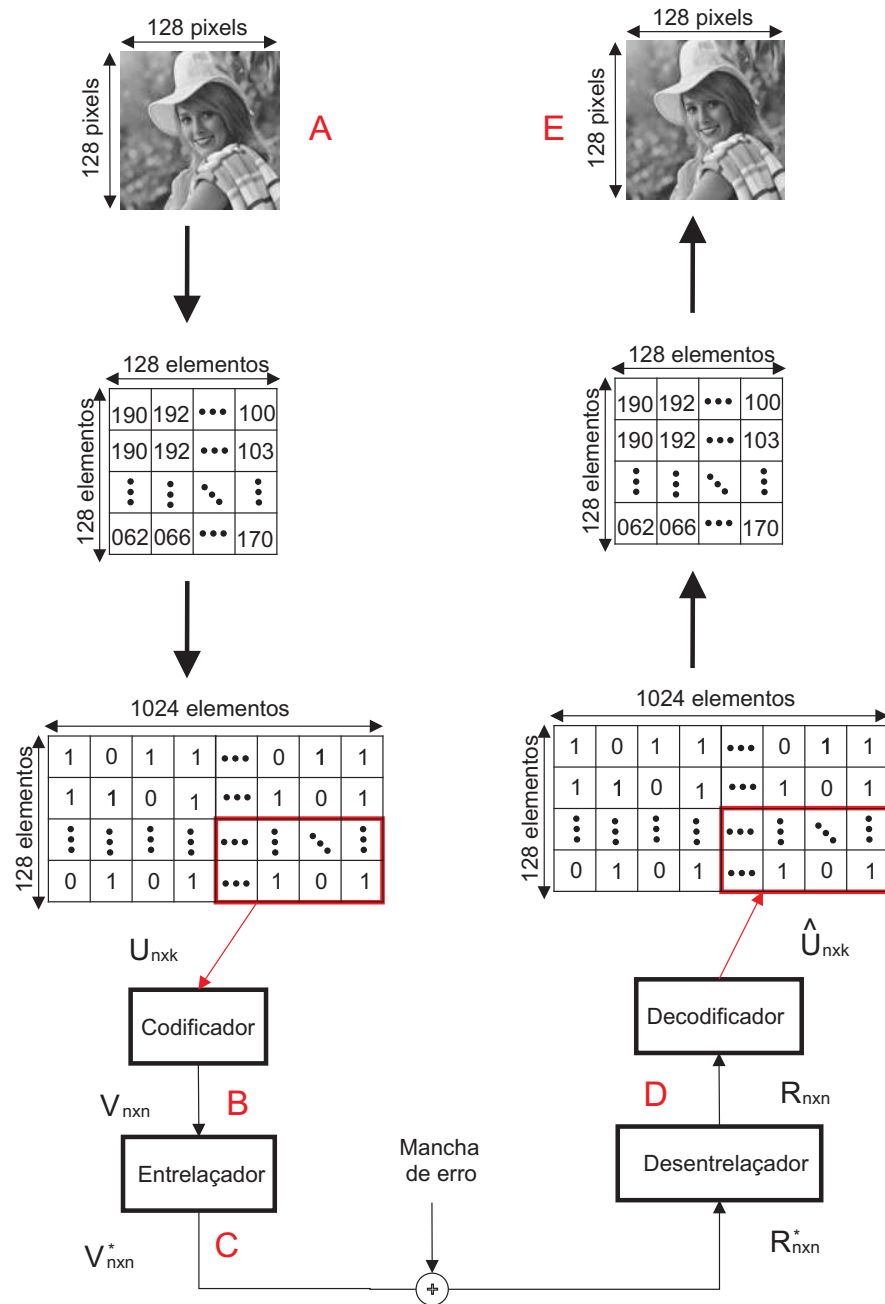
128 pixels

128 pixels

A

128 elementos

128 elementos

| 190 | 192 | ••• | 100 |
|---|---|---|---|
| 190 | 192 | ••• | 103 |
| ⋮ | ⋮ | ⋱ | ⋮ |
| 062 | 066 | ••• | 170 |

1024 elementos

128 elementos

| 1 | 0 | 1 | 1 | ••• | 0 | 1 | 1 |
|---|---|---|---|---|---|---|---|
| 1 | 1 | 0 | 1 | ••• | 1 | 0 | 1 |
| ⋮ | ⋮ | ⋮ | ⋮ | ••• | ⋮ | ⋱ | ⋮ |
| 0 | 1 | 0 | 1 | ••• | 1 | 0 | 1 |

$U_{nxk}$

Codificador

$V_{nxn}$

B

Entrelaçador

$V^*_{nxn}$

C

Mancha de erro

E

128 pixels

128 pixels

128 elementos

128 elementos

| 190 | 192 | ••• | 100 |
|---|---|---|---|
| 190 | 192 | ••• | 103 |
| ⋮ | ⋮ | ⋱ | ⋮ |
| 062 | 066 | ••• | 170 |

1024 elementos

128 elementos

| 1 | 0 | 1 | 1 | ••• | 0 | 1 | 1 |
|---|---|---|---|---|---|---|---|
| 1 | 1 | 0 | 1 | ••• | 1 | 0 | 1 |
| ⋮ | ⋮ | ⋮ | ⋮ | ••• | ⋮ | ⋱ | ⋮ |
| 0 | 1 | 0 | 1 | ••• | 1 | 0 | 1 |

$\hat{U}_{nxk}$

Decodificador

D

$R_{nxn}$

Desentrelaçador

$R^*_{nxn}$